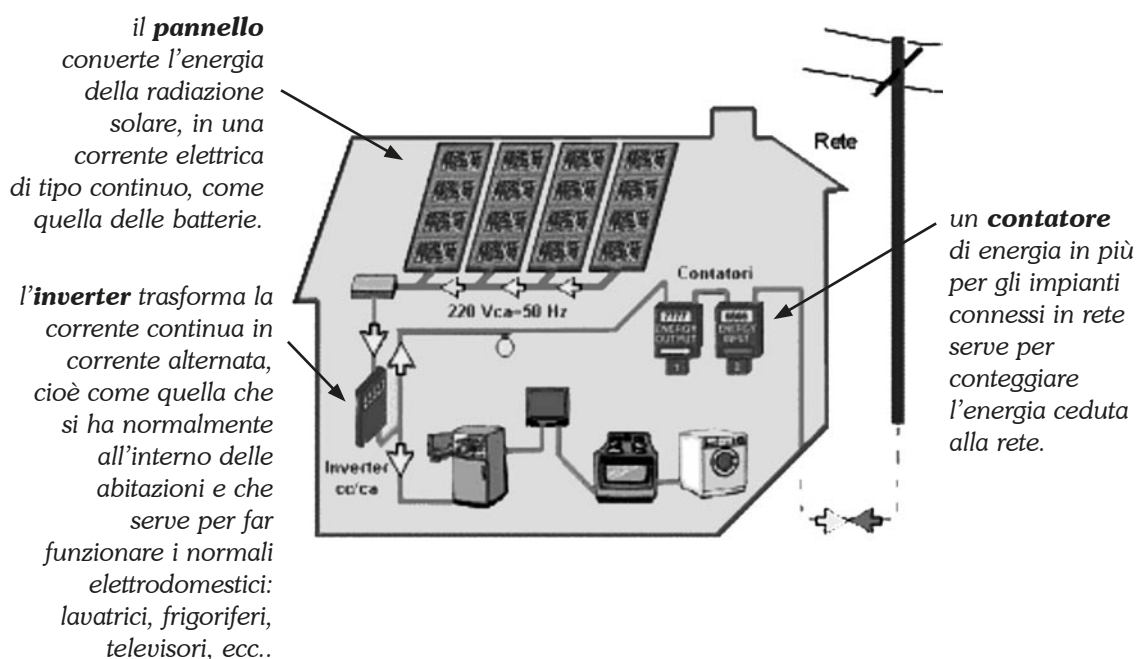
il **pannello** converte l'energia della radiazione solare, in una corrente elettrica di tipo continuo, come quella delle batterie.

l'**inverter** trasforma la corrente continua in corrente alternata, cioè come quella che si ha normalmente all'interno delle abitazioni e che serve per far funzionare i normali elettrodomestici: lavatrici, frigoriferi, televisori, ecc..

Rete

Contatori

220 Vca-50 Hz

ENERGY OUTPUT

ENERGY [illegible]

1

2

Inverter cc/ca

un **contatore** di energia in più per gli impianti connessi in rete serve per conteggiare l'energia ceduta alla rete.